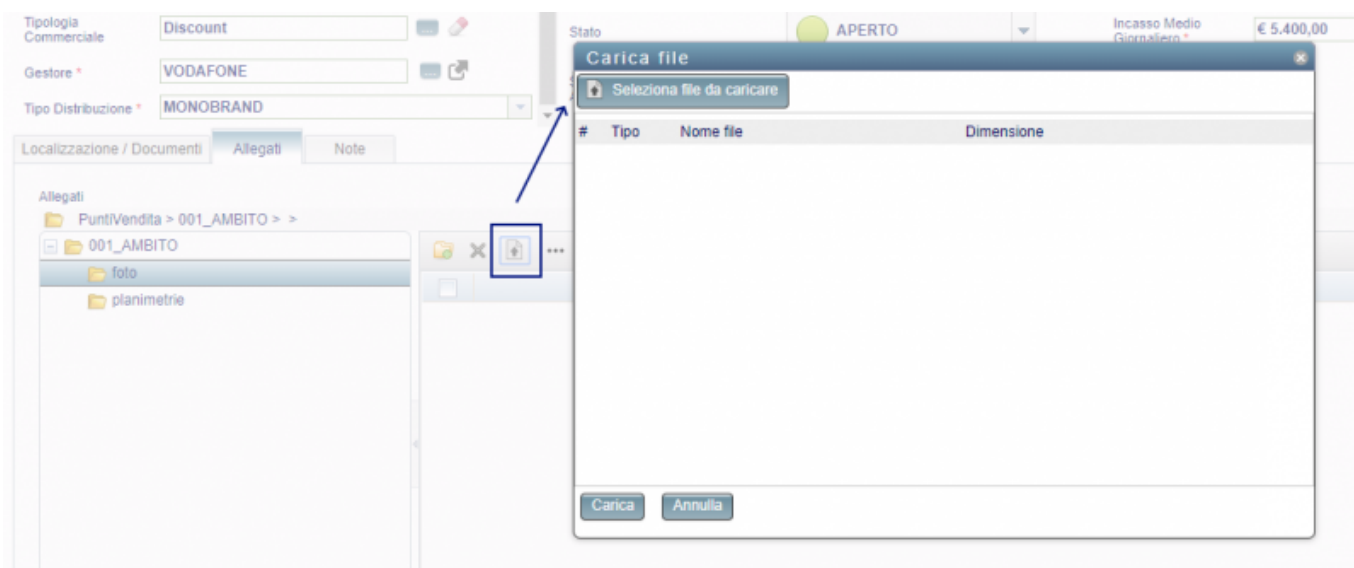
Tipologia Commerciale
Discount

Gestore *
VODAFONE

Tipo Distribuzione *
MONOBRAND

Stato
APERTO

Incasso Medio Giornaliero *
€ 5.400,00

Localizzazione / Documenti
Allegati
Note

Allegati
PuntiVendita > 001_AMBITO > >
001_AMBITO
foto
planimetrie

Carica file
Seleziona file da caricare

| # | Tipo | Nome file | Dimensione |
|---|---|---|---|

Carica
Annulla